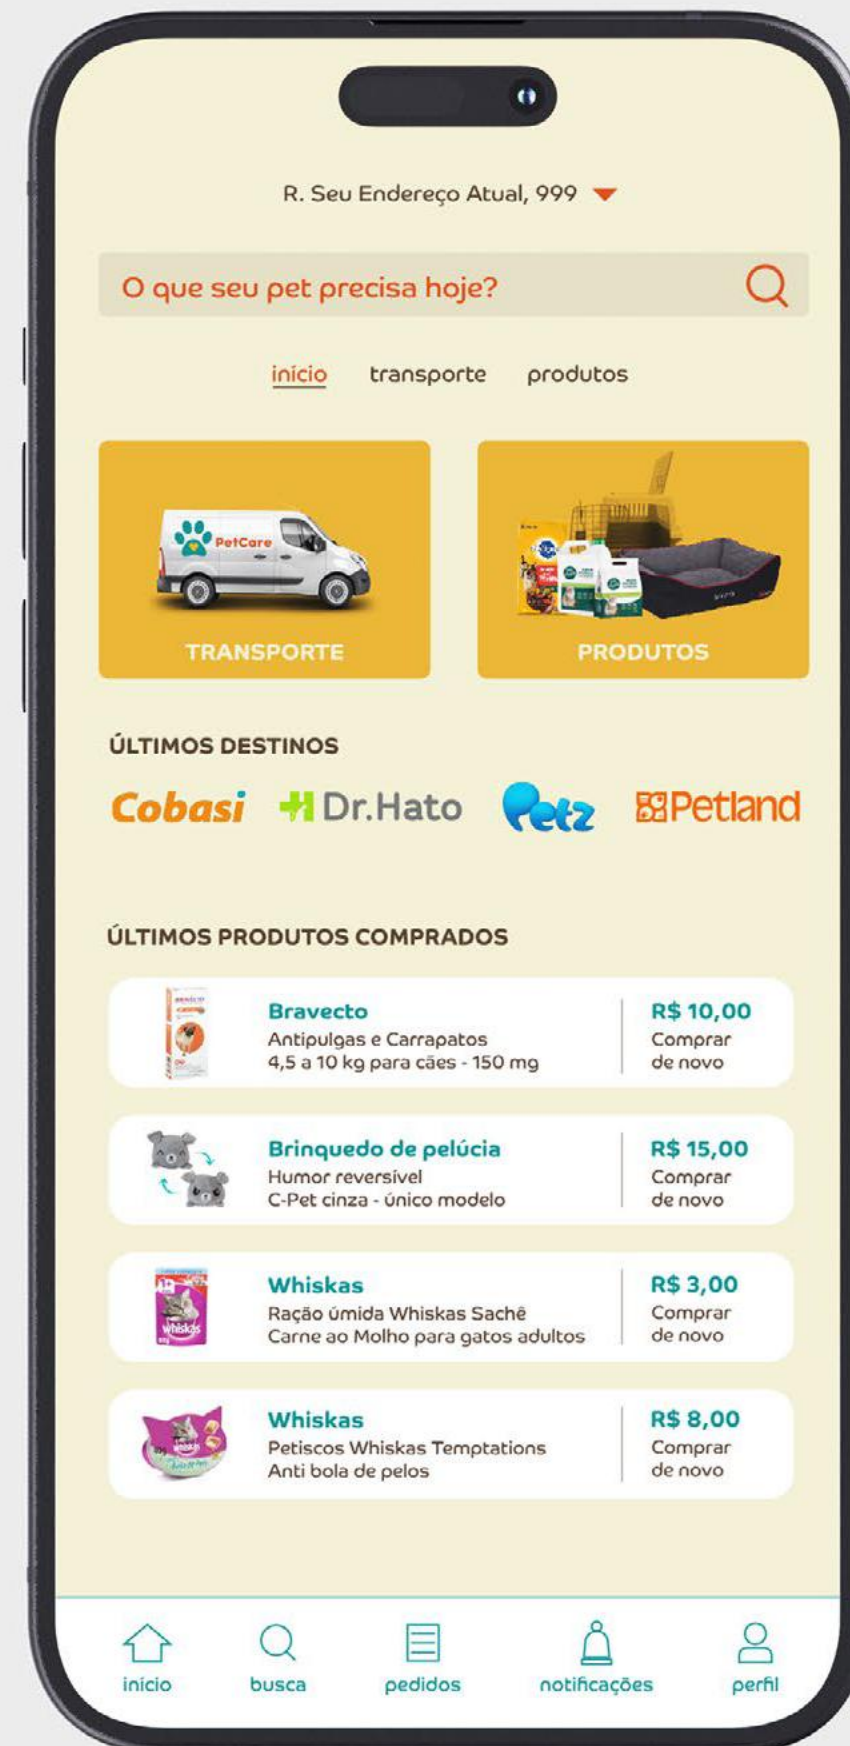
R. Seu Endereço Atual, 999

O que seu pet precisa hoje?

início transporte produtos

PetCare

TRANSPORTE

PRODUTOS

ÚLTIMOS DESTINOS

Cobasi Dr.Hato Petz Petland

ÚLTIMOS PRODUTOS COMPRADOS

Bravecto
Antipulgas e Carrapatos
4,5 a 10 kg para cães - 150 mg
R$ 10,00
Comprar de novo

Brinquedo de pelúcia
Humor reversível
C-Pet cinza - único modelo
R$ 15,00
Comprar de novo

Whiskas
Ração úmida Whiskas Sachê
Carne ao Molho para gatos adultos
R$ 3,00
Comprar de novo

Whiskas
Petiscos Whiskas Temptations
Anti bola de pelos
R$ 8,00
Comprar de novo

início busca pedidos notificações perfil